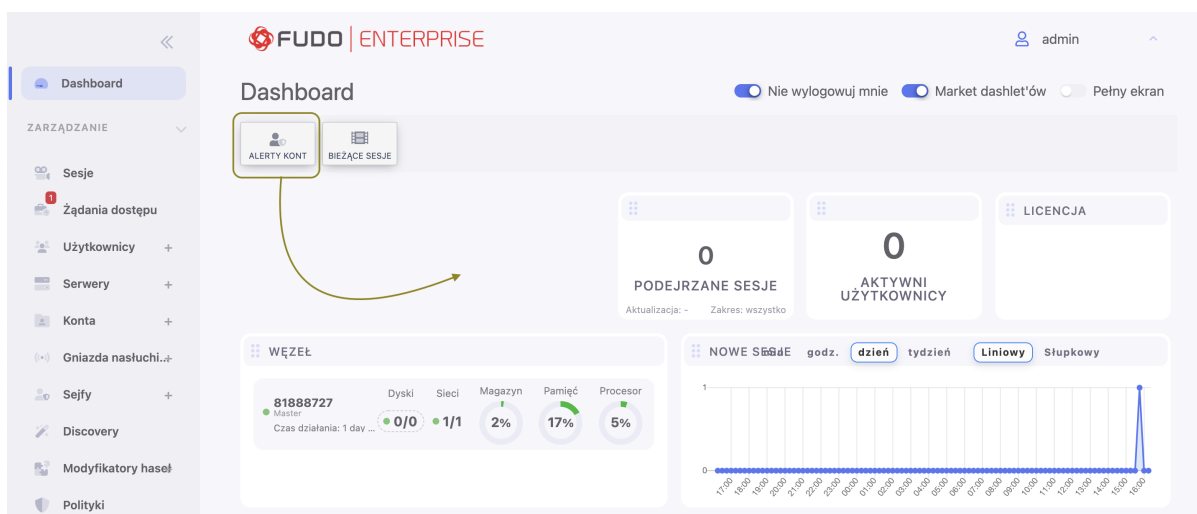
FUDO | ENTERPRISE

admin

Dashboard

Nie wylogowuj mnie
Market dashlet'ów
Pełny ekran

ALERTY KONT
BIEŻĄCE SESJE

Dashboard

ZARZĄDZANIE

Sesje
1
Żądania dostępu
Użytkownicy +
Serwery +
Konta +
Gniazda nasłuchi... +
Sejfy +
Discovery
Modyfikatory haseł
Polityki

0
PODEJRZANE SESJE
Aktualizacja: - Zakres: wszystko

0
AKTYWNI UŻYTKOWNICY

LICENCJA

WĘZEŁ

81888727
Master
Czas działania: 1 day ...

Dyski
0/0
Sieci
1/1
Magazyn
2%
Pamięć
17%
Procesor
5%

NOWE SESJE
godz. dzień tydzień Liniowy Słupkowy

1
0

17:00 18:00 19:00 20:00 21:00 22:00 23:00 00:00 01:00 02:00 03:00 04:00 05:00 06:00 07:00 08:00 09:00 10:00 11:00 12:00 13:00 14:00 15:00 16:00